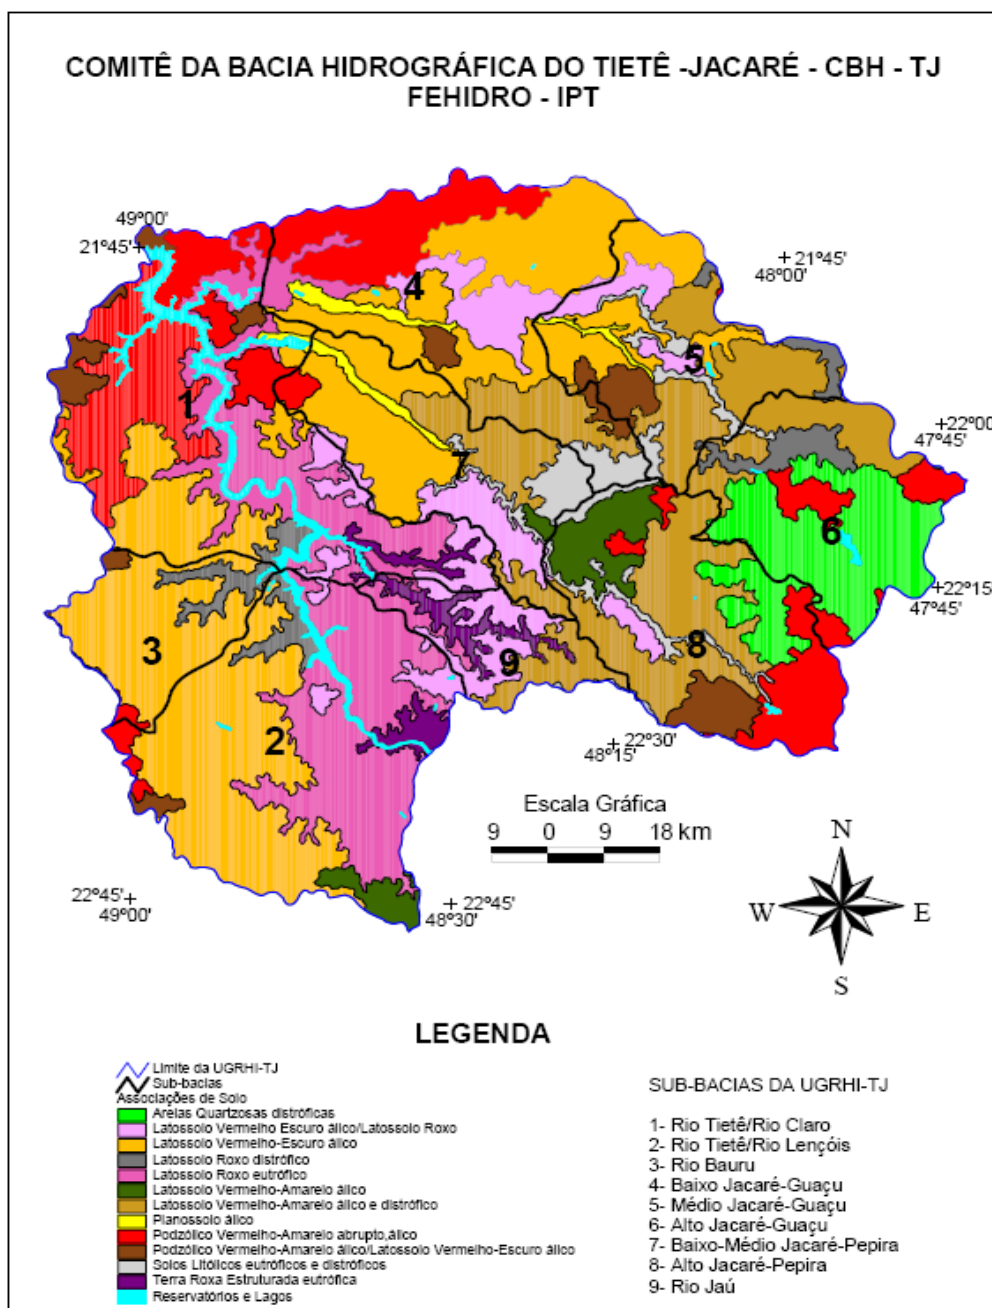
COMITÊ DA BACIA HIDROGRÁFICA DO TIETÊ -JACARÉ - CBH - TJ
FEHIDRO - IPT

49°00'
21°45'+

+21°45'
48°00'

4

5

1

+22°00'
47°45'

7

6

+22°15'
47°45'

3

9

8

2

+22°30'
48°15'

Escala Gráfica
9 0 9 18 km

N
W E
S

22°45'+
49°00'

+22°45'
48°30'

LEGENDA

Limite da UGRHI-TJ
Sub-bacias
Associações de Solo
Areias Quartzosas distróficas
Latossolo Vermelho Escuro álico/Latossolo Roxo
Latossolo Vermelho-Escuro álico
Latossolo Roxo distrófico
Latossolo Roxo eutrófico
Latossolo Vermelho-Amarelo álico
Latossolo Vermelho-Amarelo álico e distrófico
Planossolo álico
Podzólico Vermelho-Amarelo abrupto,álico
Podzólico Vermelho-Amarelo álico/Latossolo Vermelho-Escuro álico
Solos Litólicos eutróficos e distróficos
Terra Roxa Estruturada eutrófica
Reservatórios e Lagos

SUB-BACIAS DA UGRHI-TJ

1- Rio Tietê/Rio Claro
2- Rio Tietê/Rio Lençóis
3- Rio Bauru
4- Baixo Jacaré-Guaçu
5- Médio Jacaré-Guaçu
6- Alto Jacaré-Guaçu
7- Baixo-Médio Jacaré-Pepira
8- Alto Jacaré-Pepira
9- Rio Jaú